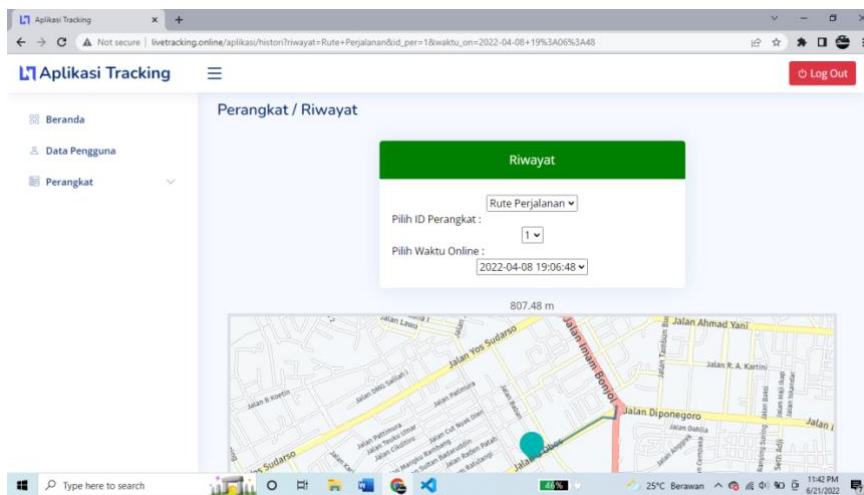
Aplikasi Tracking
Not secure | livetracking.online/aplikasi/histori?riwayat=Rute+Perjalanan&id_per=1&waktu_on=2022-04-08+19%3A06%3A48

Aplikasi Tracking

Log Out

Beranda
Data Pengguna
Perangkat

Perangkat / Riwayat

Riwayat

Rute Perjalanan
Pilih ID Perangkat :
1
Pilih Waktu Online :
2022-04-08 19:06:48

807.48 m

Jalan Yos Sudarso
Jalan Imam Bonjol
Jalan Ahmad Yani
Jalan R. A. Kartini
Jalan Diponegoro
Jalan Dahlia
Jalan Sudarso
Jalan Sabar
Jalan Pattimura
Jalan Teuku Umar
Jalan Cut Nyak Dien

Type here to search
46%
25°C Berawan
11:42 PM
6/21/2022